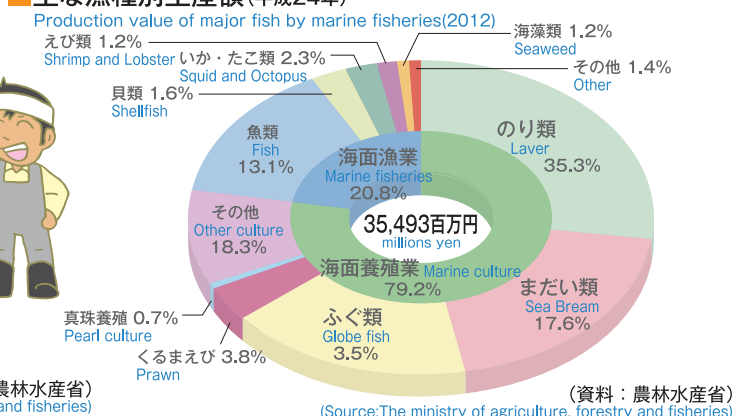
主な魚種別生産額(平成24年)
Production value of major fish by marine fisheries(2012)

えび類 1.2%
Shrimp and Lobster
いか・たこ類 2.3%
Squid and Octopus
貝類 1.6%
Shellfish
海藻類 1.2%
Seaweed
その他 1.4%
Other
魚類
Fish
13.1%
その他
Other culture
18.3%
真珠養殖 0.7%
Pearl culture
くるまえび 3.8%
Prawn
海面漁業
Marine fisheries
20.8%
35,493百万円
millions yen
海面養殖業 Marine culture
79.2%
のり類
Laver
35.3%
まだい類
Sea Bream
17.6%
ふぐ類
Globe fish
3.5%

農林水産省)
and fisheries)
(資料：農林水産省)
(Source:The ministry of agriculture, forestry and fisheries)